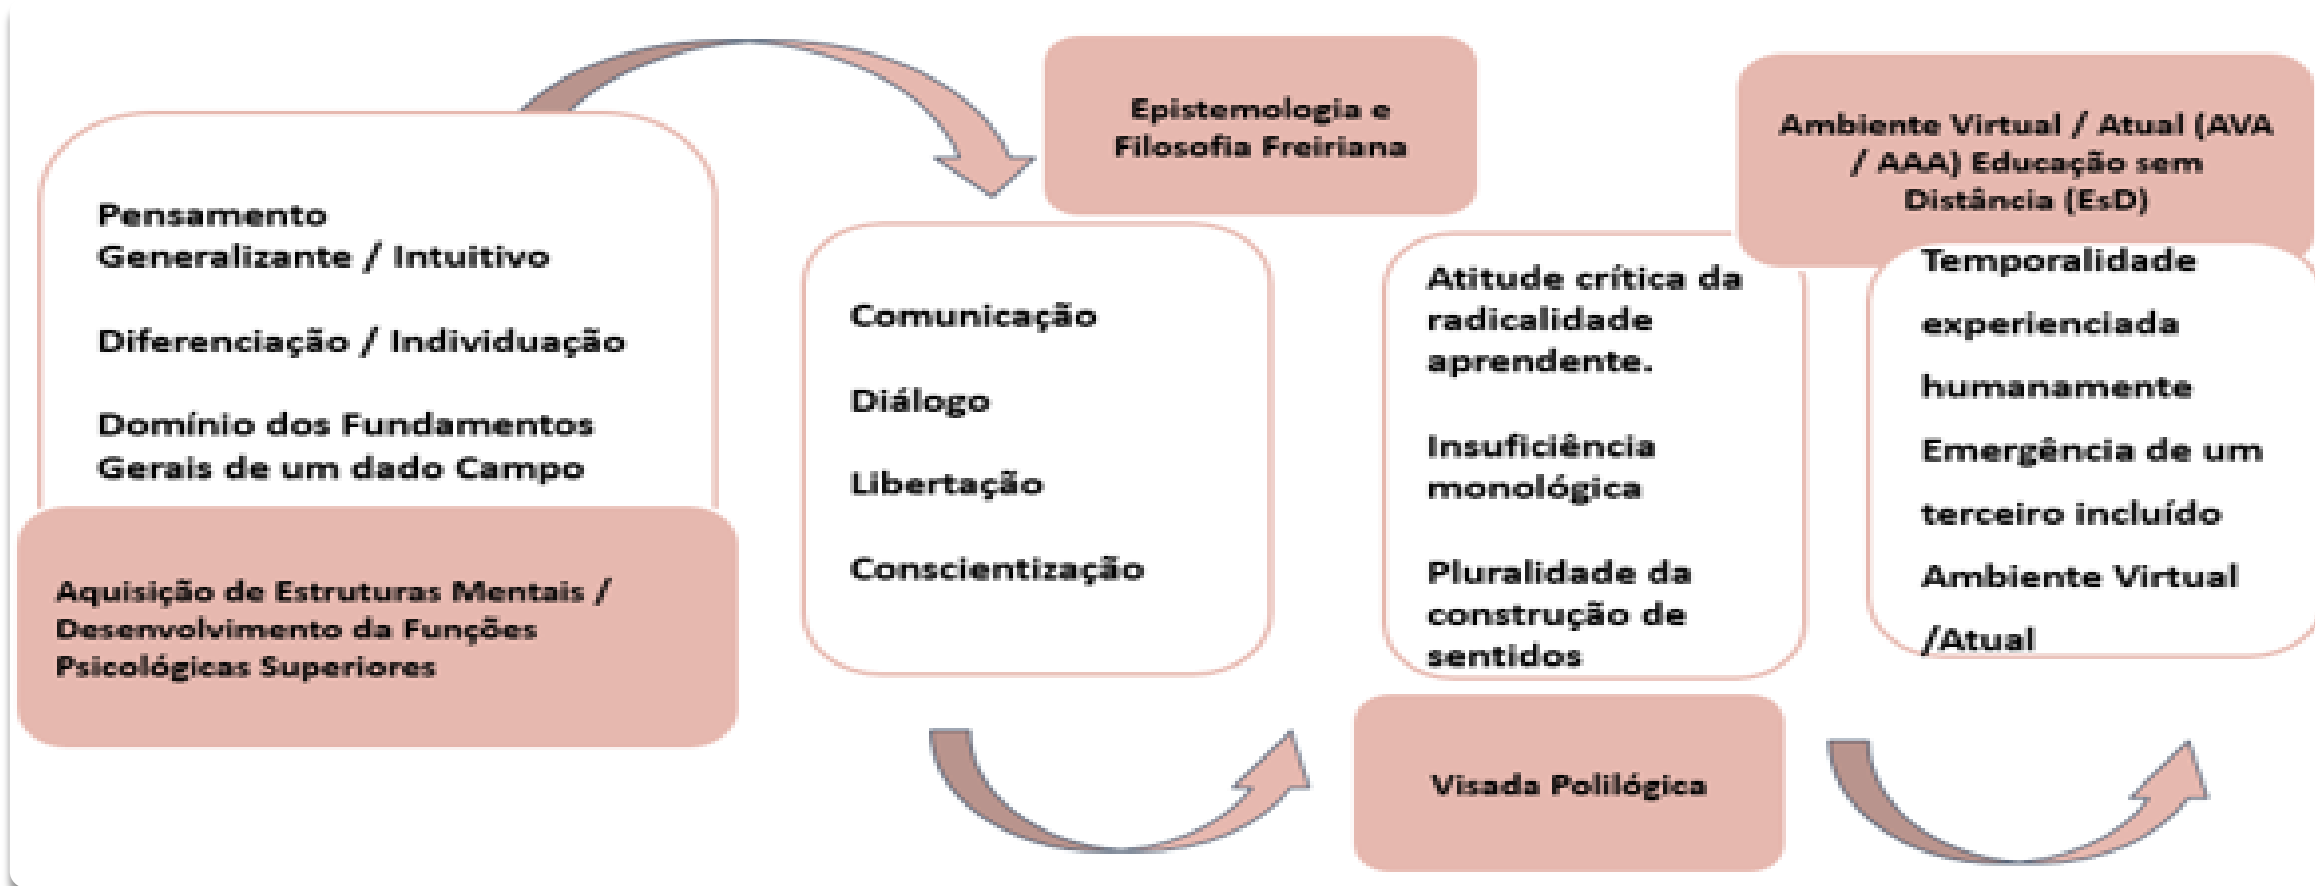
Pensamento Generalizante / Intuitivo

Diferenciação / Individuação

Domínio dos Fundamentos Gerais de um dado Campo

Aquisição de Estruturas Mentais / Desenvolvimento da Funções Psicológicas Superiores

Epistemologia e Filosofia Freiriana

Comunicação

Diálogo

Libertação

Conscientização

Atitude crítica da radicalidade aprendente.

Insuficiência monológica

Pluralidade da construção de sentidos

Visada Polilógica

Ambiente Virtual / Atual (AVA / AAA) Educação sem Distância (EsD)

Temporalidade experienciada humanamente

Emergência de um terceiro incluído

Ambiente Virtual /Atual